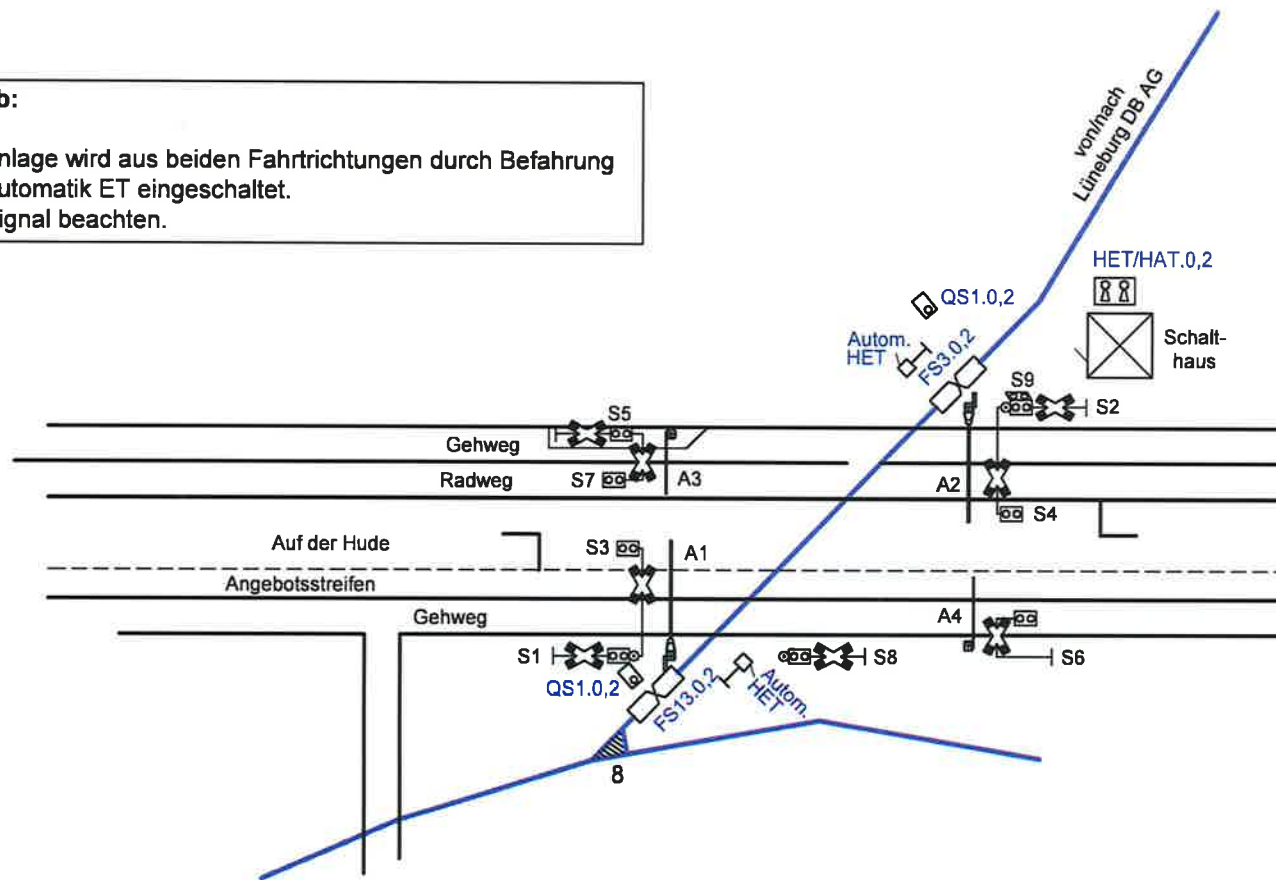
b:

nlage wird aus beiden Fahrtrichtungen durch Befahrung utomatik ET eingeschaltet.
ignal beachten.

von/nach Lüneburg DB AG

HET/HAT.0,2

QS1.0,2

Autom. HET

FS3.0,2

Schalthaus

S9

S2

S5

Gehweg

Radweg

S7

A3

A2

S4

Auf der Hude

S3

A1

Angebotsstreifen

Gehweg

A4

S1

S8

S6

QS1.0,2

FS13.0,2

Autom. HET

8